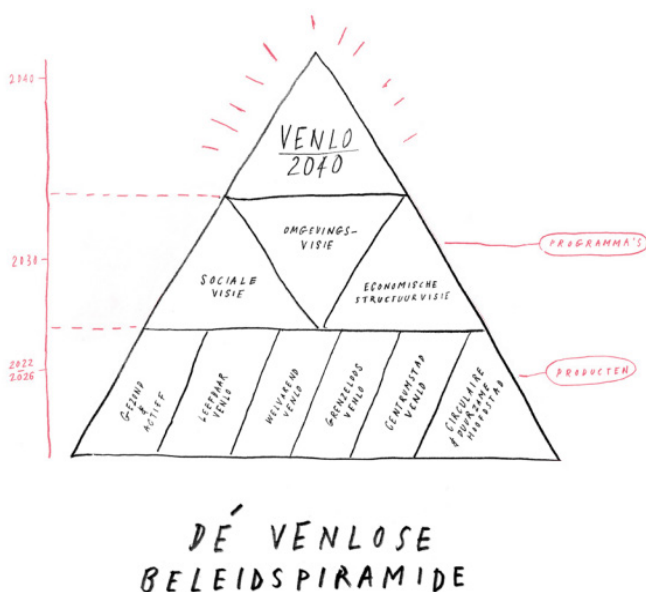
2040

VENLO
2040

OMGEVINGS-
VISIE

SOCIALE
VISIE

ECONOMISCHE
STRUCTUURVISIE

PROGRAMMA'S

2030

2022
2026

GEZOND
&
ACTIEF

LEEFBAAR
VENLO

WELVAREND
VENLO

GRENZELOOS
VENLO

CENTRUMSTAD
VENLO

CIRCULAIRE
& DUURZAME
HOOFDSTAD

PRODUCTEN

DÉ VENLOSE
BELEIDSPIRAMIDE